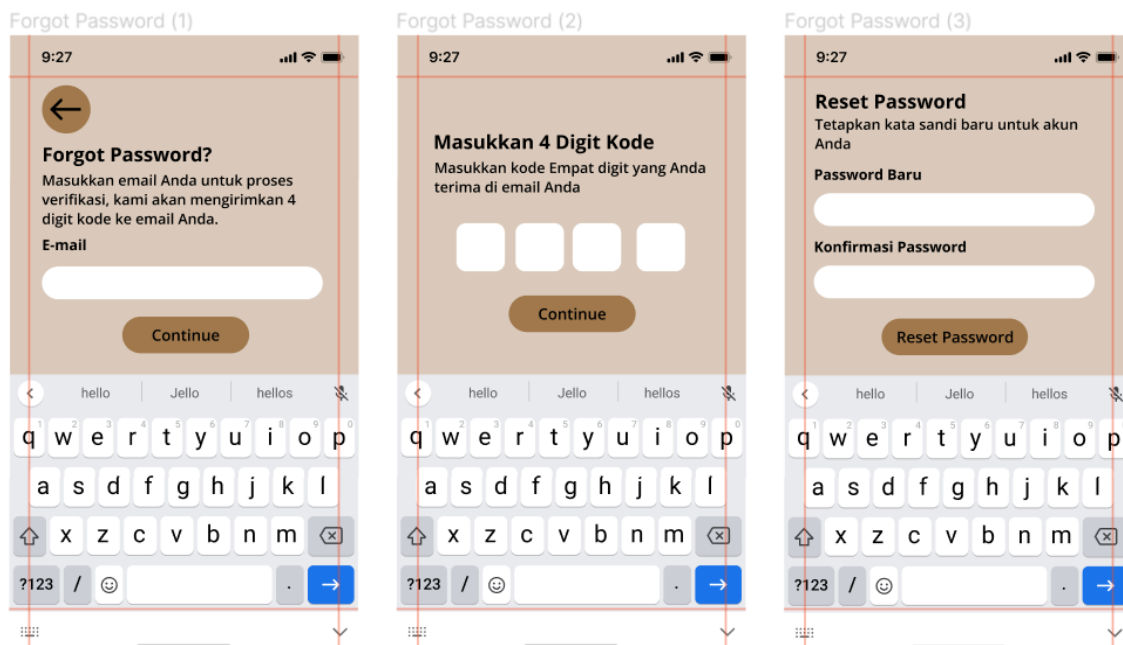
Forgot Password (1)

9:27

Forgot Password?

Masukkan email Anda untuk proses verifikasi, kami akan mengirimkan 4 digit kode ke email Anda.

E-mail

Continue

hello Jello hellos

q w e r t y u i o p
a s d f g h j k l
z x c v b n m
?123 / .

Forgot Password (2)

9:27

Masukkan 4 Digit Kode

Masukkan kode Empat digit yang Anda terima di email Anda

Continue

hello Jello hellos

q w e r t y u i o p
a s d f g h j k l
z x c v b n m
?123 / .

Forgot Password (3)

9:27

Reset Password

Tetapkan kata sandi baru untuk akun Anda

Password Baru

Konfirmasi Password

Reset Password

hello Jello hellos

q w e r t y u i o p
a s d f g h j k l
z x c v b n m
?123 / .